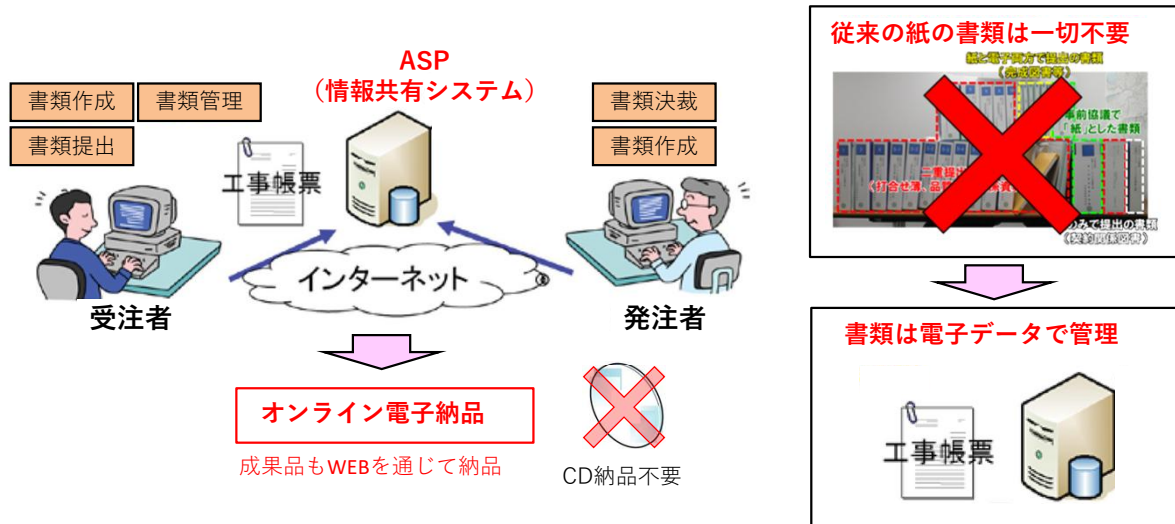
書類作成

書類管理

書類提出

ASP
（情報共有システム）

書類決裁

書類作成

工事帳票

インターネット

受注者

発注者

オンライン電子納品

成果品もWEBを通じて納品

CD納品不要

従来の紙の書類は一切不要

紙と電子両方で提出の書類
（完成図書等）

事前協議で「紙」とした書類

二重提出
（打合せ簿、品質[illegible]）

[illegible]のみで提出の書類
（契約関係図書）

書類は電子データで管理

工事帳票